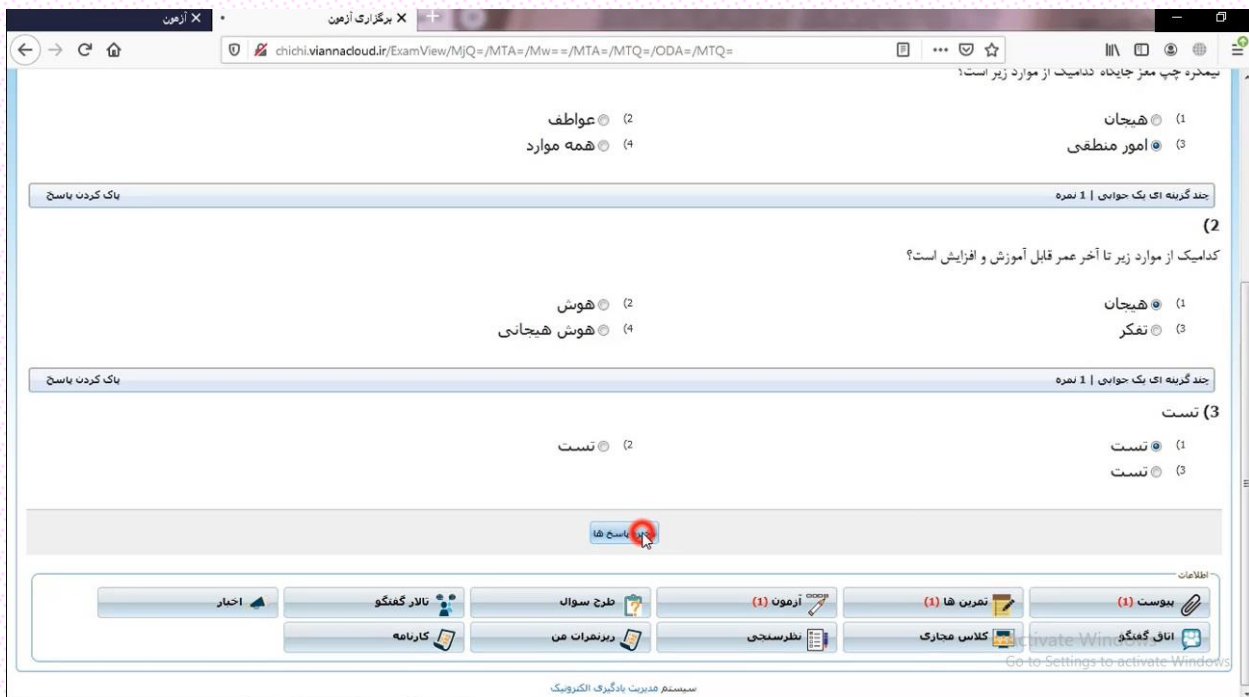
آزمون ×
برگزاری آزمون ×
chichi.viannacloud.ir/ExamView/MjQ=/MTA=/Mw==/MTA=/MTQ=/ODA=/MTQ=

نیمکره چپ مغز جایگاه کدامیک از موارد زیر است؟

1) هیجان
2) عواطف
3) امور منطقی
4) همه موارد

چند گزینه ای یک جوابی | 1 نمره
پاک کردن پاسخ

2)
کدامیک از موارد زیر تا آخر عمر قابل آموزش و افزایش است؟

1) هیجان
2) هوش
3) تفکر
4) هوش هیجانی

چند گزینه ای یک جوابی | 1 نمره
پاک کردن پاسخ

3) تست

1) تست
2) تست
3) تست

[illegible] پاسخ ها

اطلاعات
پیوست (1)
تمرین ها (1)
آزمون (1)
طرح سوال
تالار گفتگو
اخبار
اتاق گفتگو
کلاس مجازی
نظرسنجی
ریزنمرات من
کارنامه

Activate Windows
Go to Settings to activate Windows

سیستم مدیریت یادگیری الکترونیک